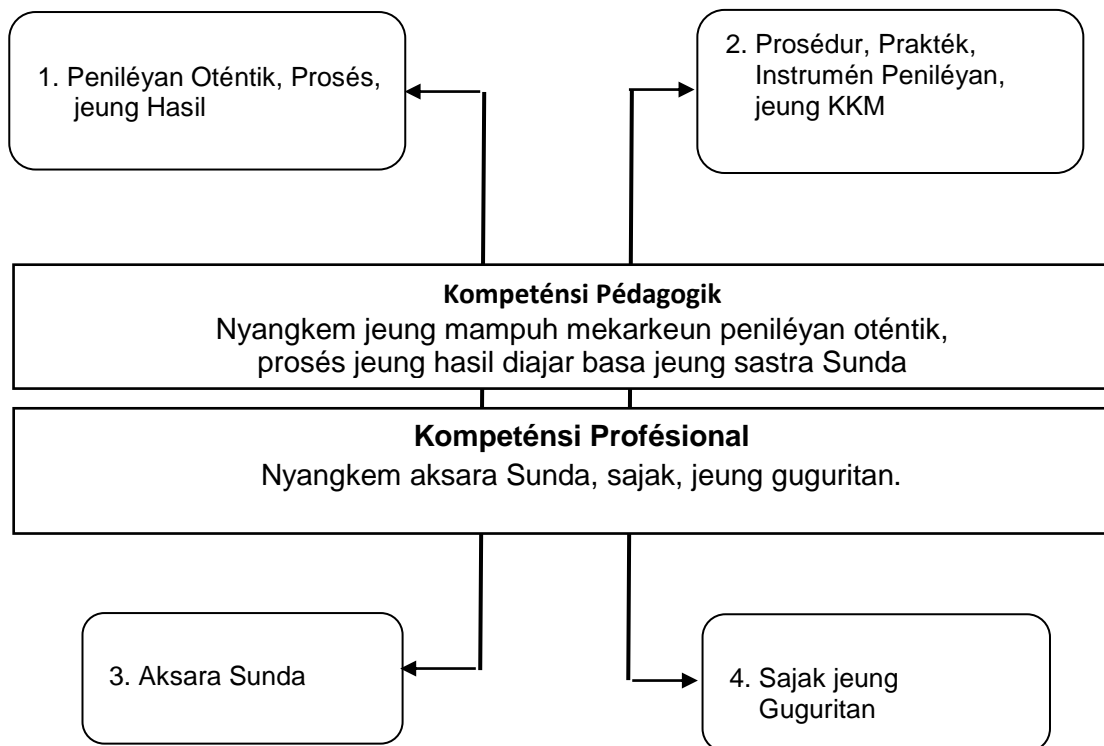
1. Peniléyan Oténtik, Prosés, jeung Hasil

2. Prosédur, Prakték, Instrumén Peniléyan, jeung KKM

**Kompeténsi Pédagogik**
Nyangkem jeung mampuh mekarkeun peniléyan oténtik, prosés jeung hasil diajar basa jeung sastra Sunda

**Kompeténsi Profésional**
Nyangkem aksara Sunda, sajak, jeung guguritan.

3. Aksara Sunda

4. Sajak jeung Guguritan